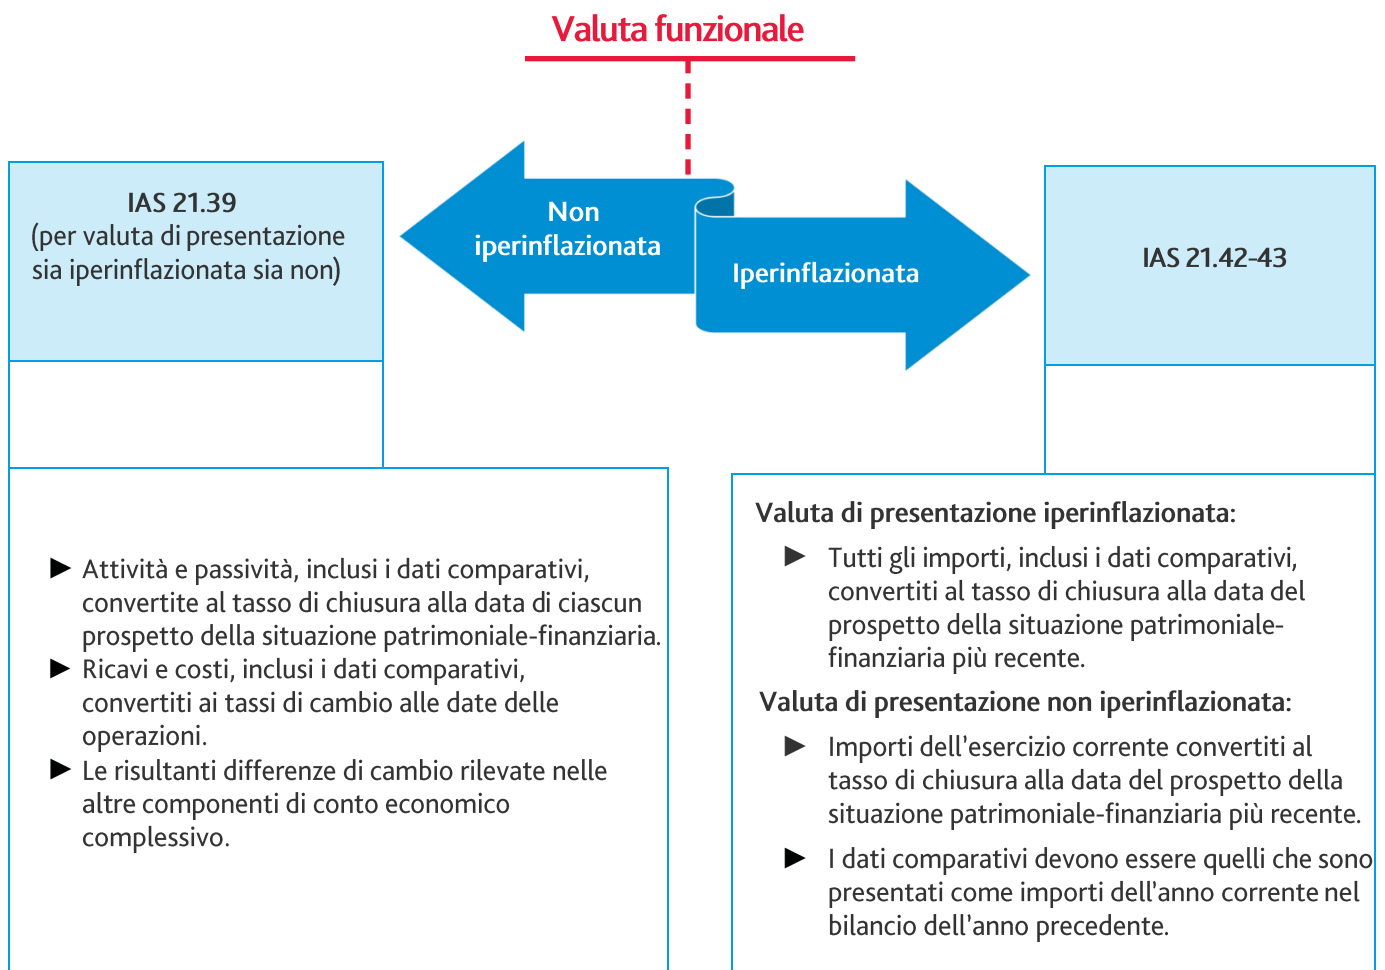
Valuta funzionale

IAS 21.39
(per valuta di presentazione sia iperinflazionata sia non)

Non iperinflazionata

Iperinflazionata

IAS 21.42-43

► Attività e passività, inclusi i dati comparativi, convertite al tasso di chiusura alla data di ciascun prospetto della situazione patrimoniale-finanziaria.
► Ricavi e costi, inclusi i dati comparativi, convertiti ai tassi di cambio alle date delle operazioni.
► Le risultanti differenze di cambio rilevate nelle altre componenti di conto economico complessivo.

Valuta di presentazione iperinflazionata:

► Tutti gli importi, inclusi i dati comparativi, convertiti al tasso di chiusura alla data del prospetto della situazione patrimoniale-finanziaria più recente.

Valuta di presentazione non iperinflazionata:

► Importi dell'esercizio corrente convertiti al tasso di chiusura alla data del prospetto della situazione patrimoniale-finanziaria più recente.

► I dati comparativi devono essere quelli che sono presentati come importi dell'anno corrente nel bilancio dell'anno precedente.